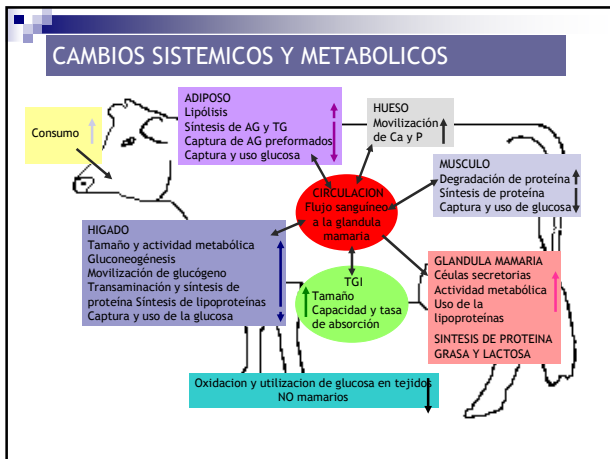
CAMBIOS SISTEMICOS Y METABOLICOS

Consumo

ADIPOSO
Lipólisis
Síntesis de AG y TG
Captura de AG preformados
Captura y uso glucosa

HUESO
Movilización de Ca y P

MUSCULO
Degradación de proteína
Síntesis de proteína
Captura y uso de glucosa

CIRCULACION
Flujo sanguíneo a la glandula mamaria

HIGADO
Tamaño y actividad metabólica
Gluconeogénesis
Movilización de glucógeno
Transaminación y síntesis de proteína Síntesis de lipoproteínas
Captura y uso de la glucosa

TGI
Tamaño
Capacidad y tasa de absorción

GLANDULA MAMARIA
Células secretorias
Actividad metabólica
Uso de la lipoproteínas
SINTESIS DE PROTEINA GRASA Y LACTOSA

Oxidacion y utilizacion de glucosa en tejidos NO mamarios